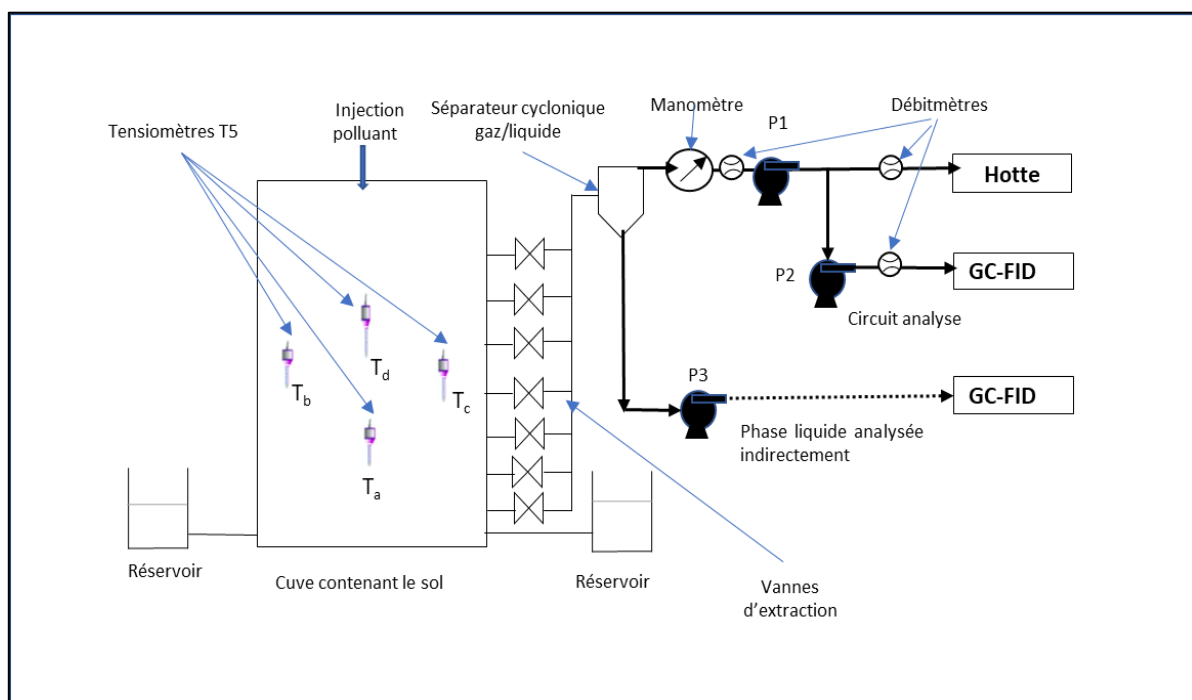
Tensiomètres T5

Injection polluant

Séparateur cyclonique gaz/liquide

Manomètre

P1

Débitmètres

Hotte

P2

GC-FID

Circuit analyse

$T_d$

$T_b$

$T_c$

$T_a$

P3

GC-FID

Phase liquide analysée indirectement

Réservoir

Cuve contenant le sol

Réservoir

Vannes d'extraction